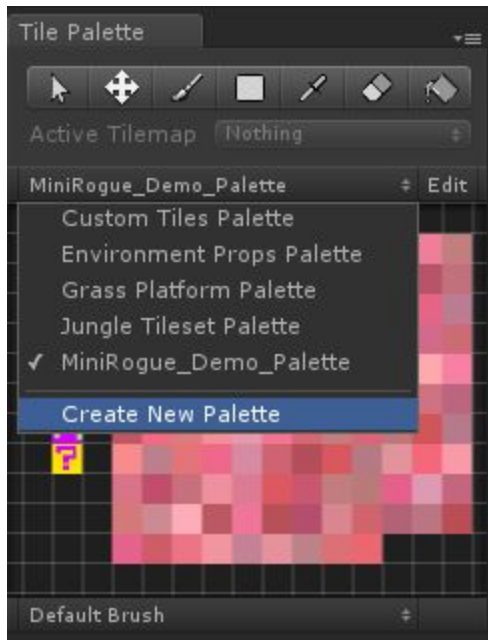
Tile Palette

Active Tilemap Nothing

MiniRogue_Demo_Palette Edit

Custom Tiles Palette
Environment Props Palette
Grass Platform Palette
Jungle Tileset Palette
✓ MiniRogue_Demo_Palette
Create New Palette

Default Brush